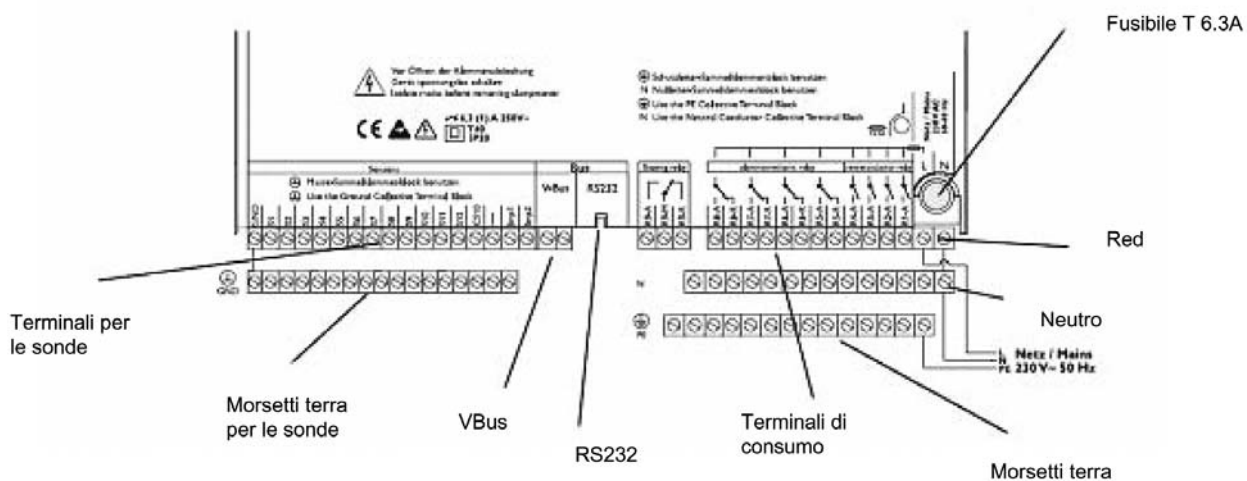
Fusibile T 6.3A

Vor Öffnen der Klemmenabdeckung Gerät spannungsfrei schalten
Isolate mains before removing cover

CE

T 6.3 A 250V~

T40
IP20

Schutzleiterklemmenblock benutzen
N Nullleiterklemmenblock benutzen
Use the PE Collector Terminal Block
N Use the Neutral Conductor Collector Terminal Block

Sensors
Masseklemmenblock benutzen
Use the Ground Collector Terminal Block

Bus
VBus
RS232

Netz / Mains
230 V~ 50 Hz

L N

Red

Terminali per le sonde

Neutro

Morsetti terra per le sonde

VBus

RS232

Terminali di consumo

Morsetti terra